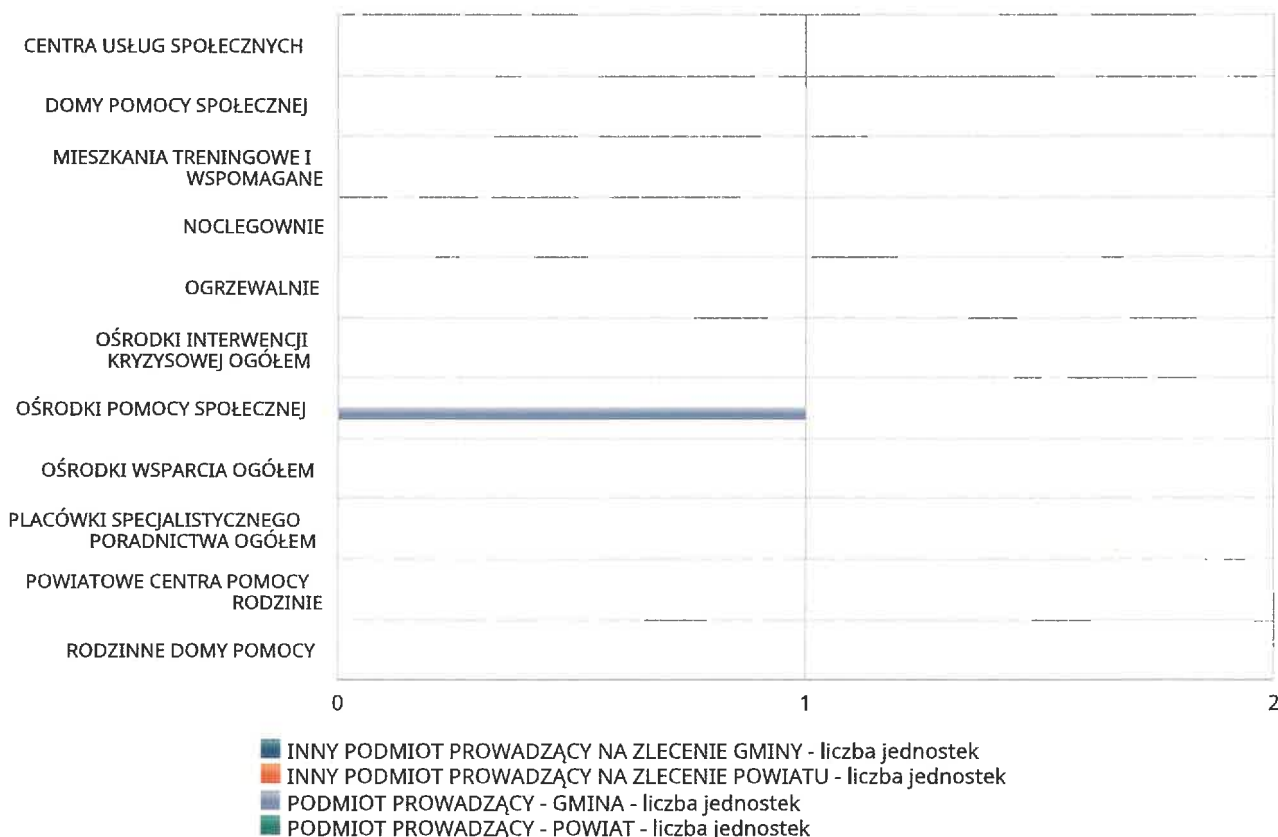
CENTRA USŁUG SPOŁECZNYCH
DOMY POMOCY SPOŁECZNEJ
MIESZKANIA TRENINGOWE I WSPOMAGANE
NOCLEGOWNIE
OGRZEWALNIE
OŚRODKI INTERWENCJI KRYZYSOWEJ OGÓŁEM
OŚRODKI POMOCY SPOŁECZNEJ
OŚRODKI WSPARCIA OGÓŁEM
PLACÓWKI SPECJALISTYCZNEGO PORADNICTWA OGÓŁEM
POWIATOWE CENTRA POMOCY RODZINIE
RODZINNE DOMY POMOCY

0
1
2

INNY PODMIOT PROWADZĄCY NA ZLECENIE GMINY - liczba jednostek
INNY PODMIOT PROWADZĄCY NA ZLECENIE POWIATU - liczba jednostek
PODMIOT PROWADZĄCY - GMINA - liczba jednostek
PODMIOT PROWADZĄCY - POWIAT - liczba jednostek